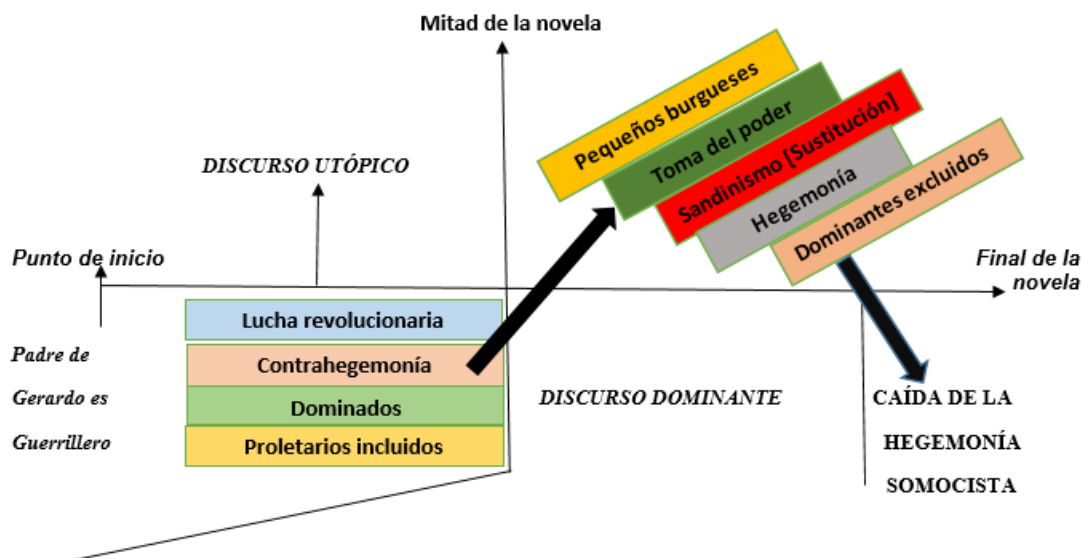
Mitad de la novela

DISCURSO UTÓPICO

Pequeños burgueses

Toma del poder

Sandinismo [Sustitución]

Hegemonía

Dominantes excluidos

Punto de inicio

Final de la novela

Lucha revolucionaria

Contrahegemonía

Dominados

Proletarios incluidos

Padre de Gerardo es Guerrillero

DISCURSO DOMINANTE

CAÍDA DE LA HEGEMONÍA SOMOCISTA